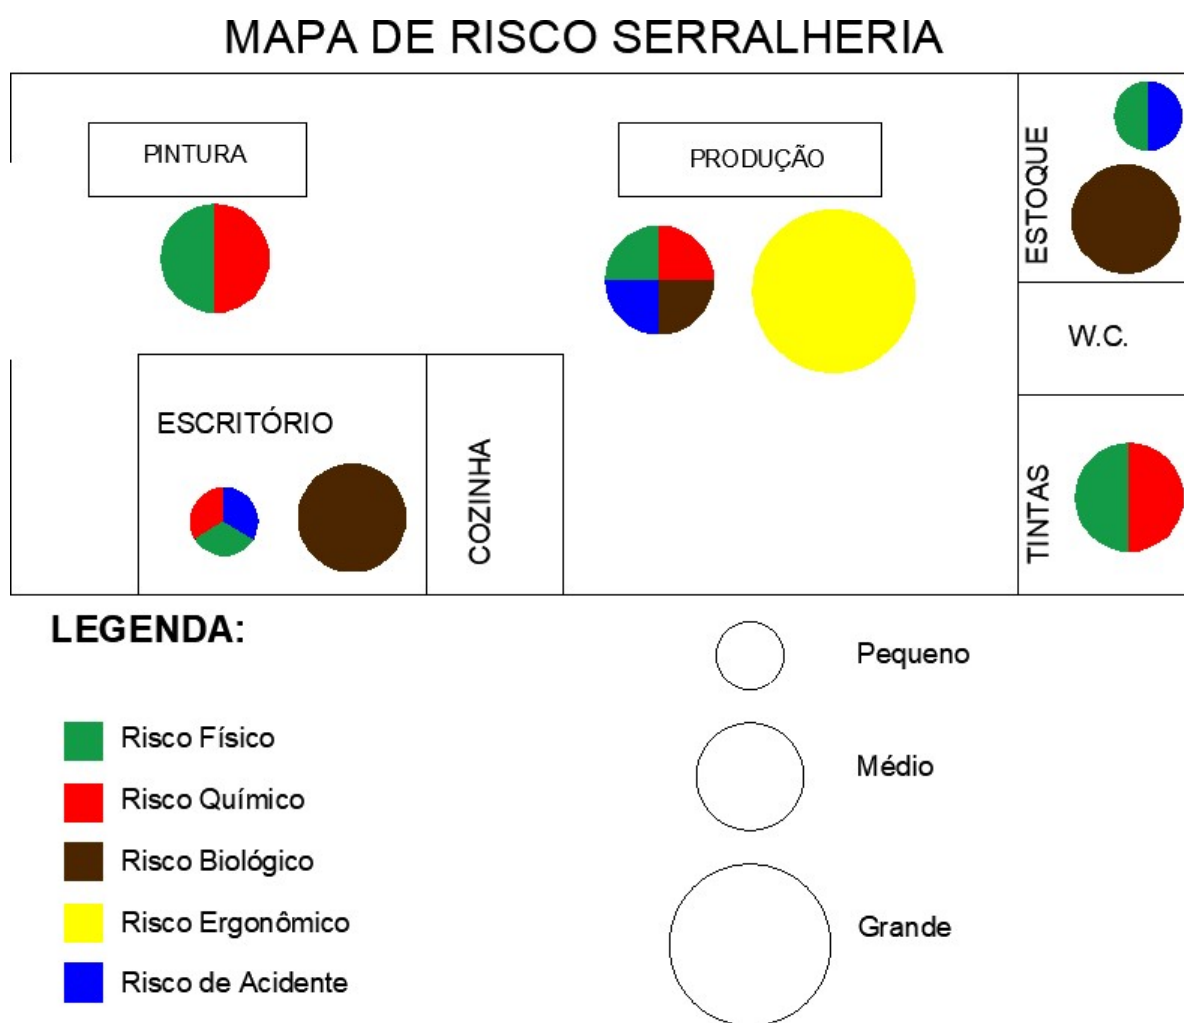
MAPA DE RISCO SERRALHERIA

PINTURA

PRODUÇÃO

ESTOQUE

W.C.

ESCRITÓRIO

COZINHA

TINTAS

LEGENDA:

Risco Físico

Risco Químico

Risco Biológico

Risco Ergonômico

Risco de Acidente

Pequeno

Médio

Grande